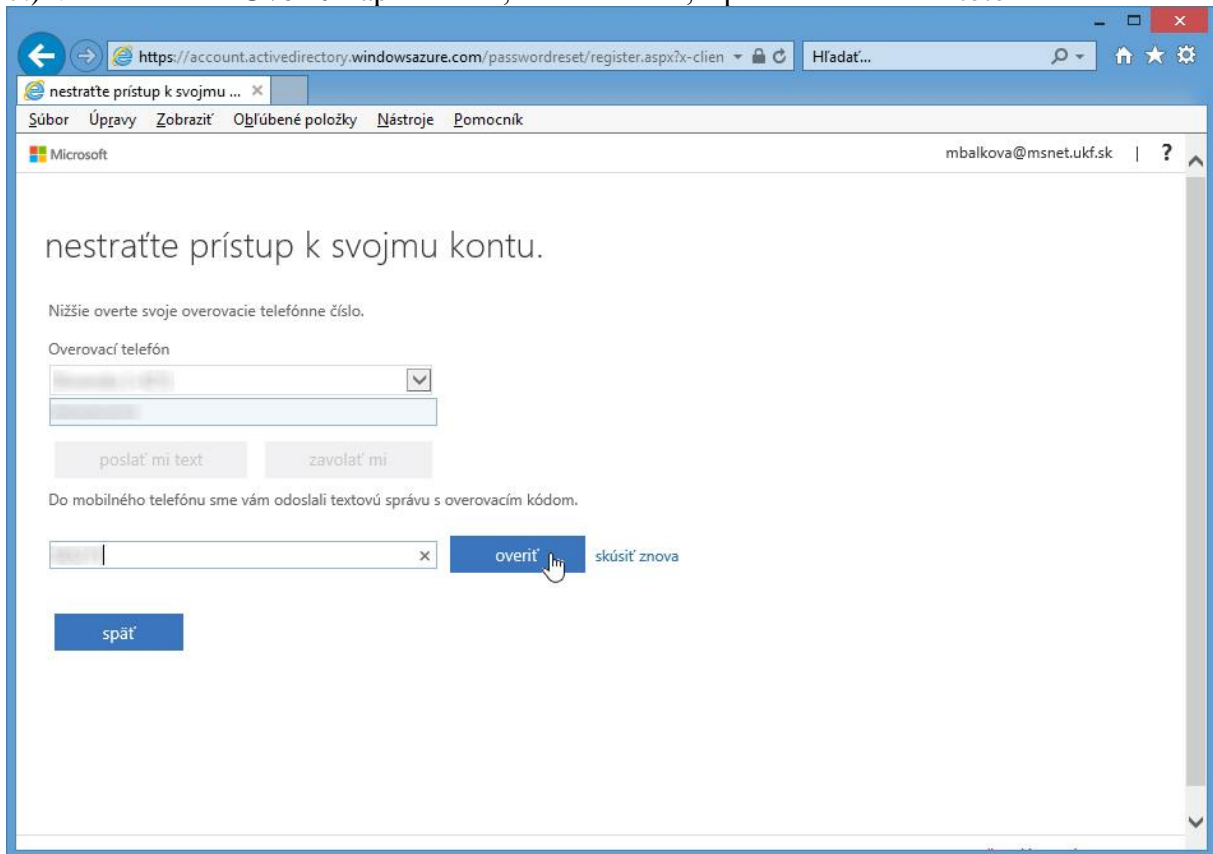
https://account.activedirectory.windowsazure.com/passwordreset/register.aspx?x-clien

Hľadať...

nestraťte prístup k svojmu ...

Súbor Úpravy Zobraziť Obľúbené položky Nástroje Pomocník

Microsoft

mbalkova@msnet.ukf.sk | ?

nestraťte prístup k svojmu kontu.

Nižšie overte svoje overovacie telefónne číslo.

Overovací telefón

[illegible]

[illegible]

poslať mi text

zavolať mi

Do mobilného telefónu sme vám odoslali textovú správu s overovacím kódom.

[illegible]

overiť

skúsiť znova

späť